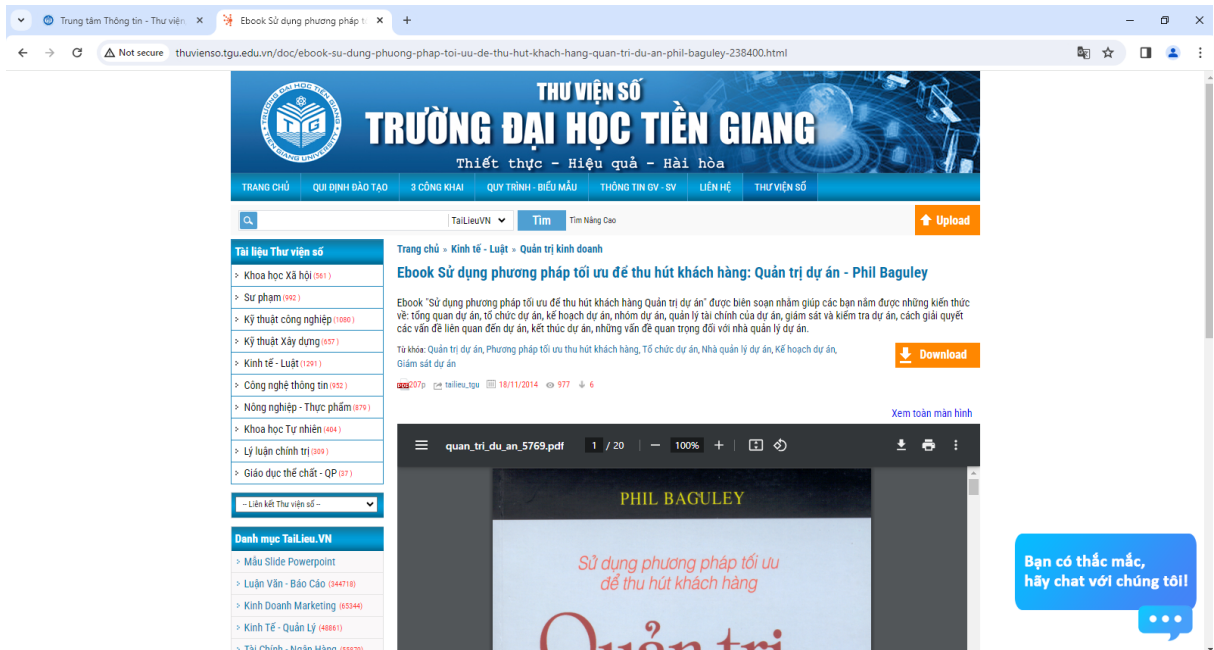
Trung tâm Thông tin - Thư viện
Ebook Sử dụng phương pháp tố
Not secure thuvienso.tgu.edu.vn/doc/ebook-su-dung-phuong-phap-toi-uu-de-thu-hut-khach-hang-quan-tri-du-an-phil-baguley-238400.html

THƯ VIỆN SỐ
TRƯỜNG ĐẠI HỌC TIỀN GIANG
Thiết thực - Hiệu quả - Hài hòa

TRANG CHỦ | QUI ĐỊNH ĐÀO TẠO | 3 CÔNG KHAI | QUY TRÌNH - BIỂU MẪU | THÔNG TIN GV - SV | LIÊN HỆ | THƯ VIỆN SỐ

TaiLieuVN Tìm Tìm Nâng Cao
Upload

Tài liệu Thư viện số
Khoa học Xã hội (561)
Sư phạm (992)
Kỹ thuật công nghiệp (1080)
Kỹ thuật Xây dựng (657)
Kinh tế - Luật (1291)
Công nghệ thông tin (952)
Nông nghiệp - Thực phẩm (879)
Khoa học Tự nhiên (404)
Lý luận chính trị (309)
Giáo dục thể chất - QP (37)

-- Liên kết Thư viện số --

Danh mục TaiLieu.VN
Mẫu Slide Powerpoint
Luận Văn - Báo Cáo (344718)
Kinh Doanh Marketing (65344)
Kinh Tế - Quản Lý (48861)
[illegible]

Trang chủ » Kinh tế - Luật » Quản trị kinh doanh
Ebook Sử dụng phương pháp tối ưu để thu hút khách hàng: Quản trị dự án - Phil Baguley

Ebook "Sử dụng phương pháp tối ưu để thu hút khách hàng Quản trị dự án" được biên soạn nhằm giúp các bạn nắm được những kiến thức về: tổng quan dự án, tổ chức dự án, kế hoạch dự án, nhóm dự án, quản lý tài chính của dự án, giám sát và kiểm tra dự án, cách giải quyết các vấn đề liên quan đến dự án, kết thúc dự án, những vấn đề quan trọng đối với nhà quản lý dự án.

Từ khóa: Quản trị dự án, Phương pháp tối ưu thu hút khách hàng, Tổ chức dự án, Nhà quản lý dự án, Kế hoạch dự án, Giám sát dự án
Download
207p tailieu_tgu 18/11/2014 977 6

Xem toàn màn hình
quan_tri_du_an_5769.pdf 1 / 20 100%

PHIL BAGULEY
Sử dụng phương pháp tối ưu để thu hút khách hàng
Quản trị

Bạn có thắc mắc, hãy chat với chúng tôi!